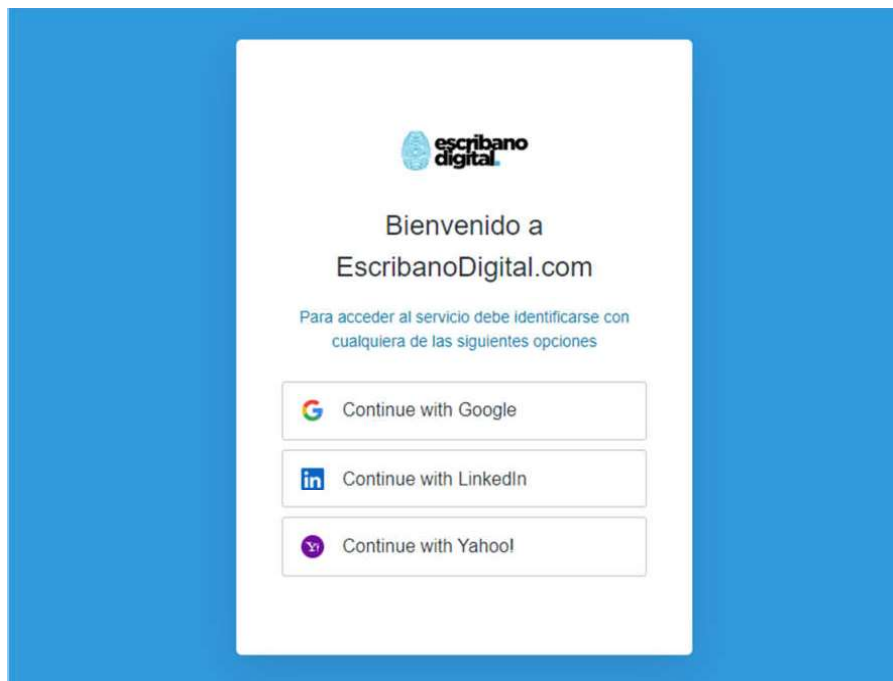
escribano digital.

Bienvenido a EscribanoDigital.com

Para acceder al servicio debe identificarse con cualquiera de las siguientes opciones

Continue with Google

Continue with LinkedIn

Continue with Yahoo!